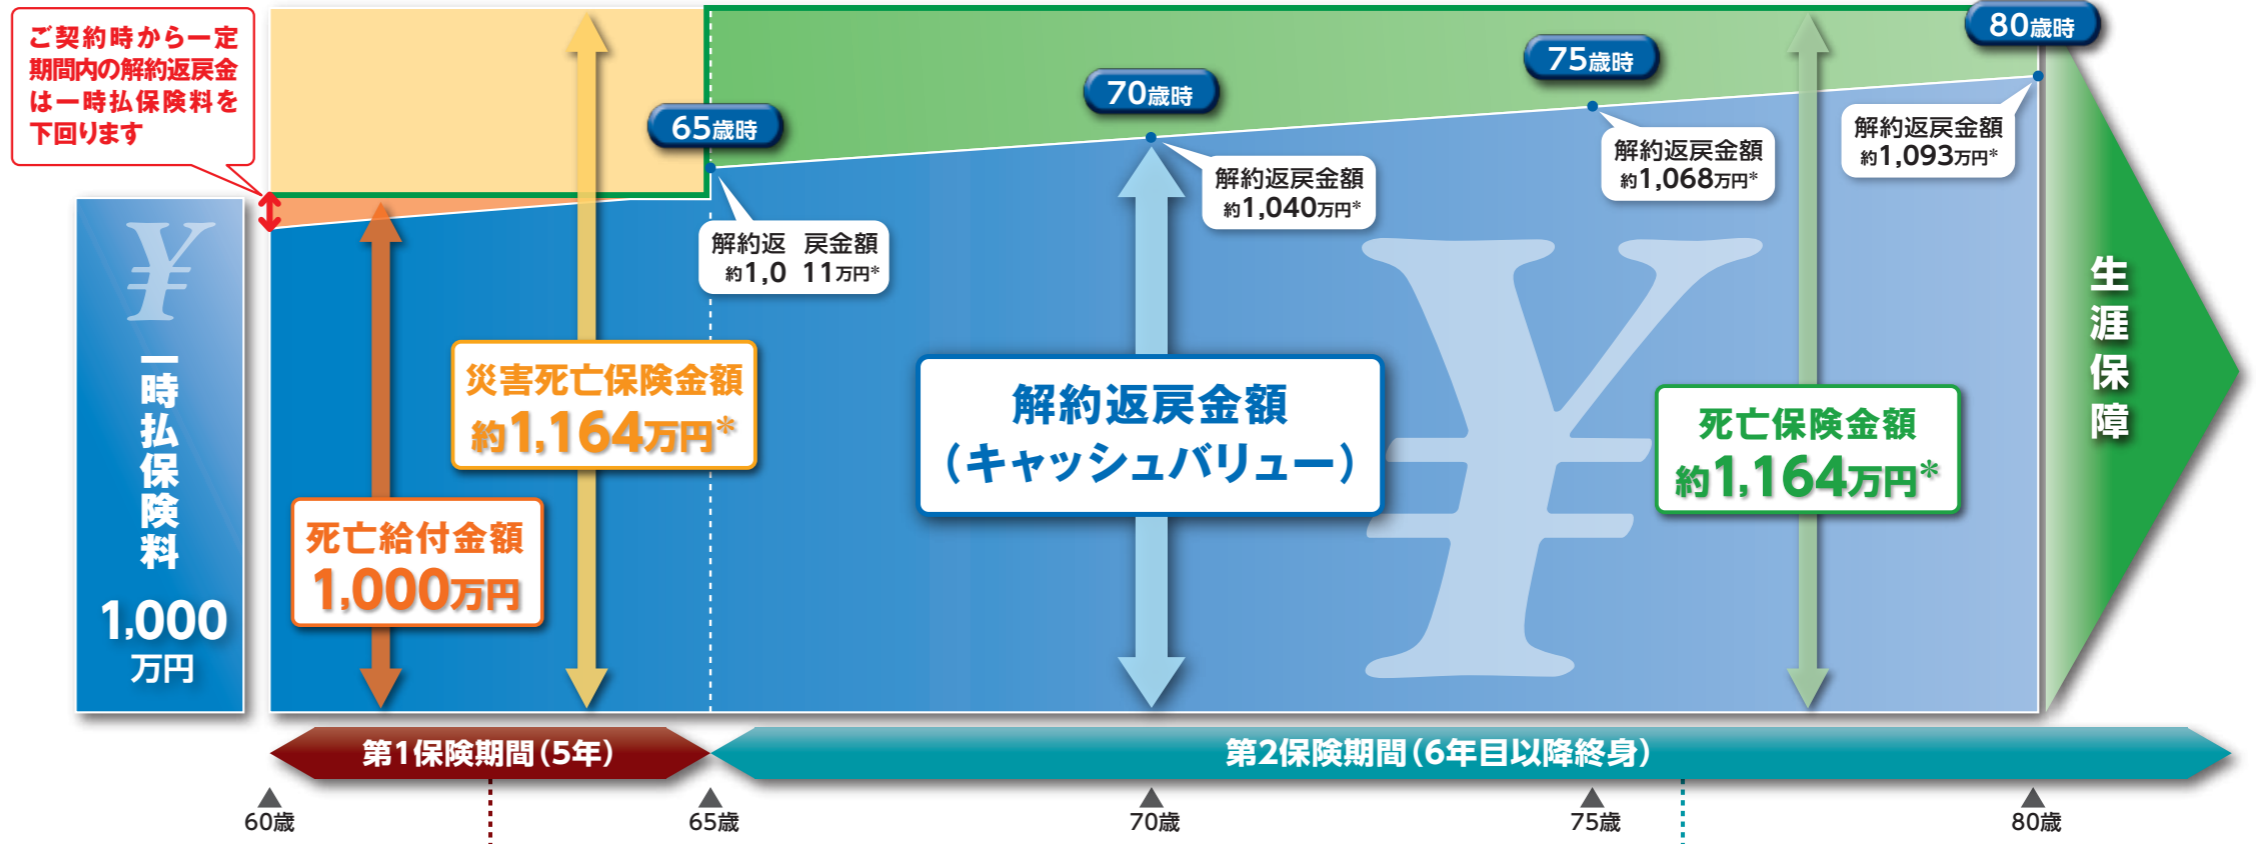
ご契約時から一定期間内の解約返戻金は一時払保険料を下回ります

65歳時

70歳時

75歳時

80歳時

解約返 戻金額
約1,0 11万円*

解約返戻金額
約1,040万円*

解約返戻金額
約1,068万円*

解約返戻金額
約1,093万円*

一時払保険料
1,000万円

災害死亡保険金額
約1,164万円*

死亡給付金額
1,000万円

解約返戻金額
（キャッシュバリュー）

死亡保険金額
約1,164万円*

生涯保障

第1保険期間（5年）

第2保険期間（6年目以降終身）

60歳

65歳

70歳

75歳

80歳